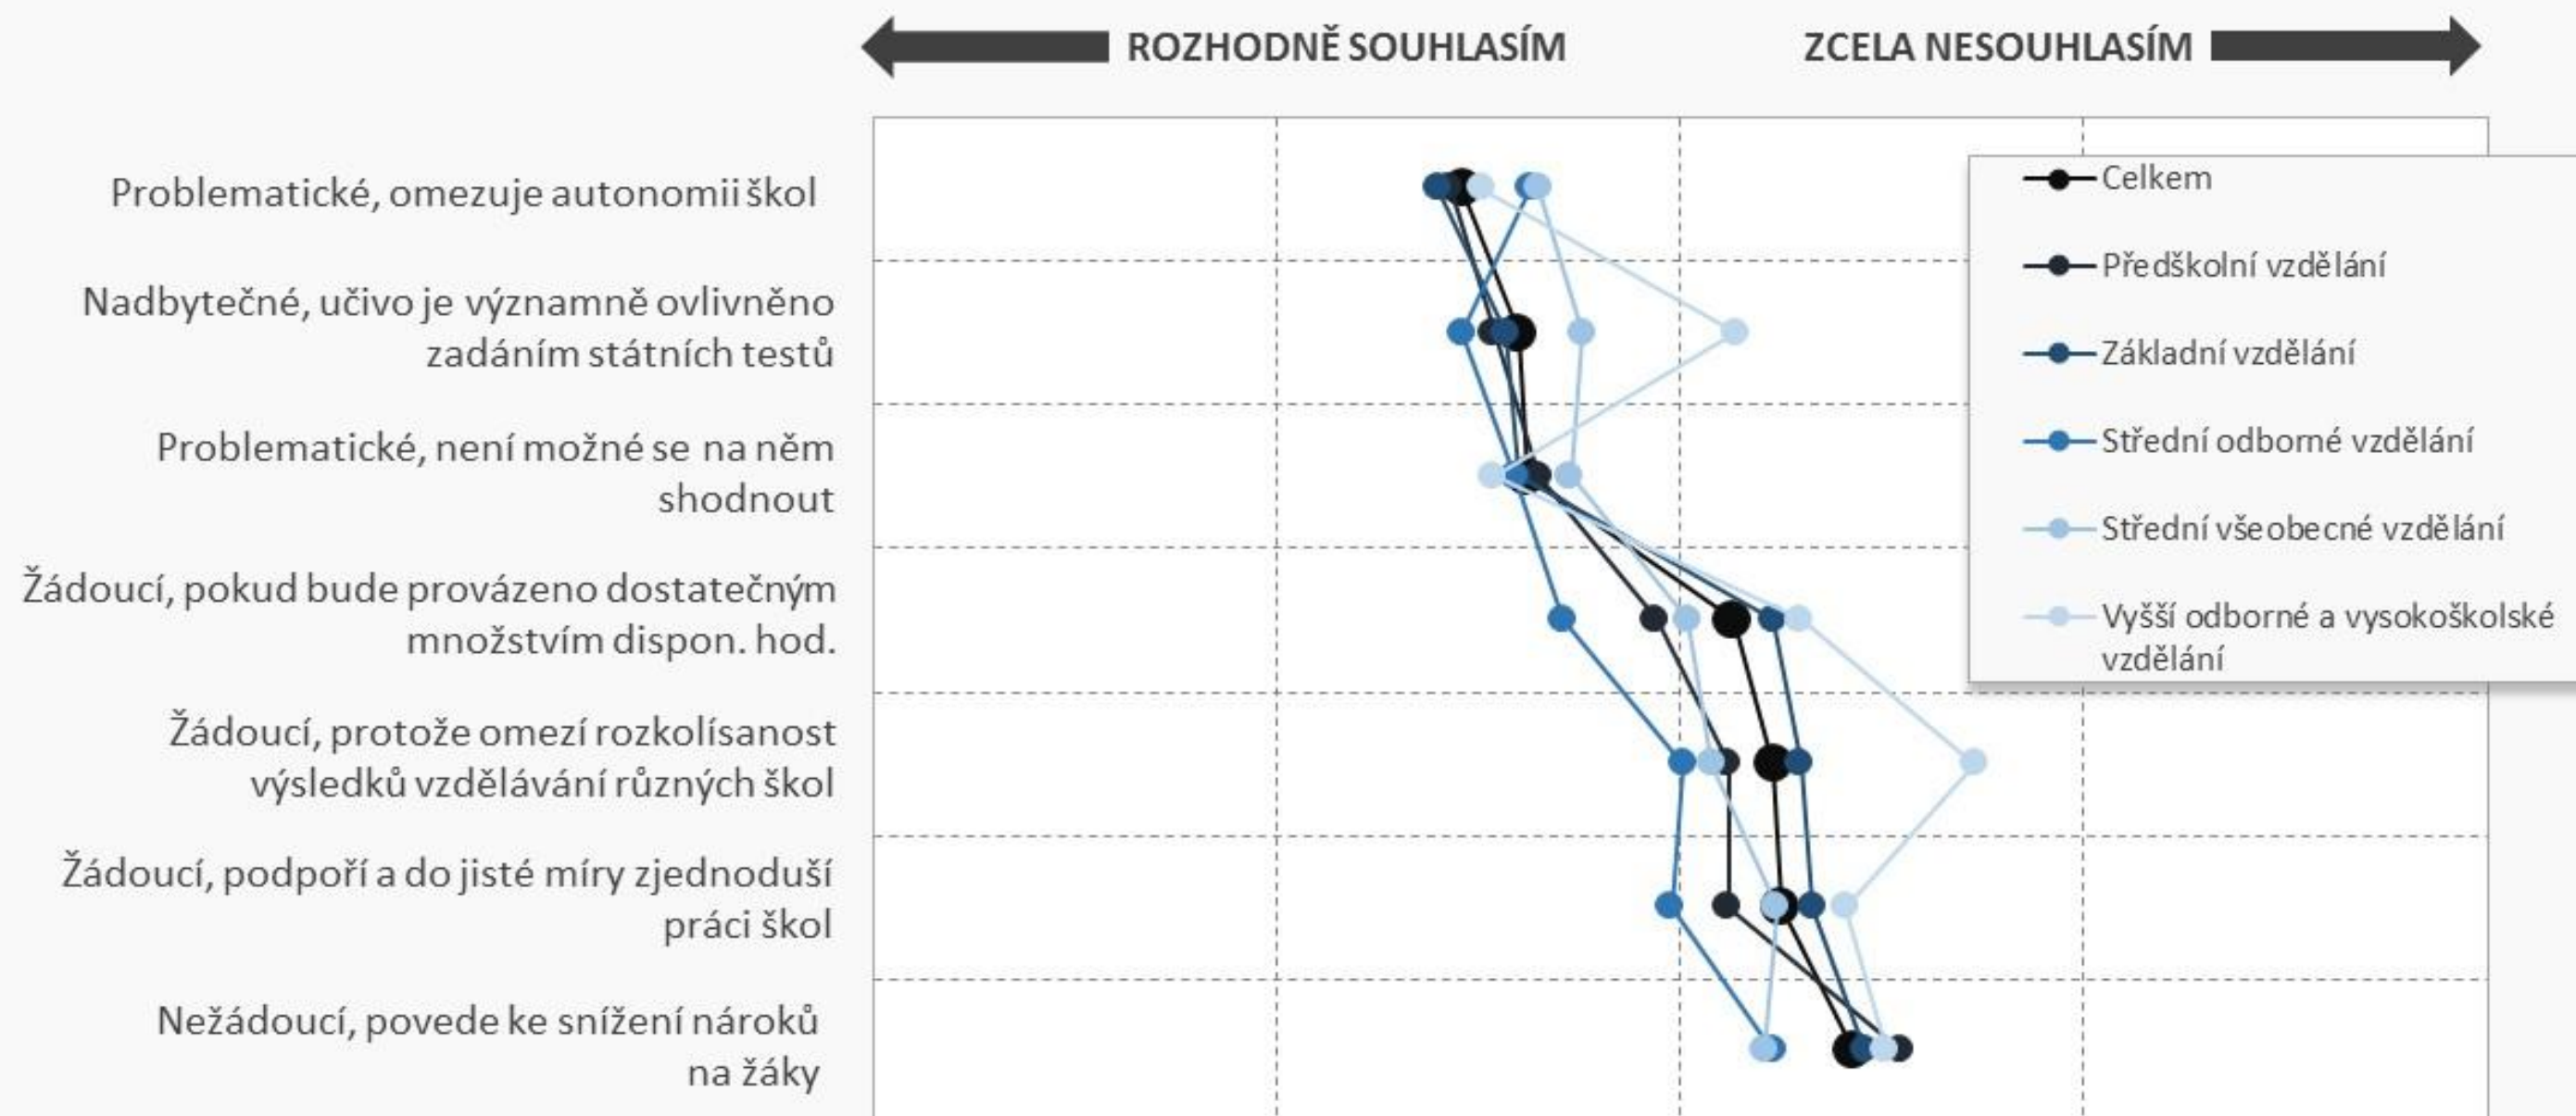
ROZHODNĚ SOUHLASÍM

ZCELA NESOUHLASÍM

Problematické, omezuje autonomii škol

Nadbytečné, učivo je významně ovlivněno zadáním státních testů

Problematické, není možné se na něm shodnout

Žádoucí, pokud bude provázeno dostatečným množstvím dispon. hod.

Žádoucí, protože omezí rozkolísanost výsledků vzdělávání různých škol

Žádoucí, podpoří a do jisté míry zjednoduší práci škol

Nežádoucí, povede ke snížení nároků na žáky

Celkem

Předškolní vzdělání

Základní vzdělání

Střední odborné vzdělání

Střední všeobecné vzdělání

Vyšší odborné a vysokoškolské vzdělání